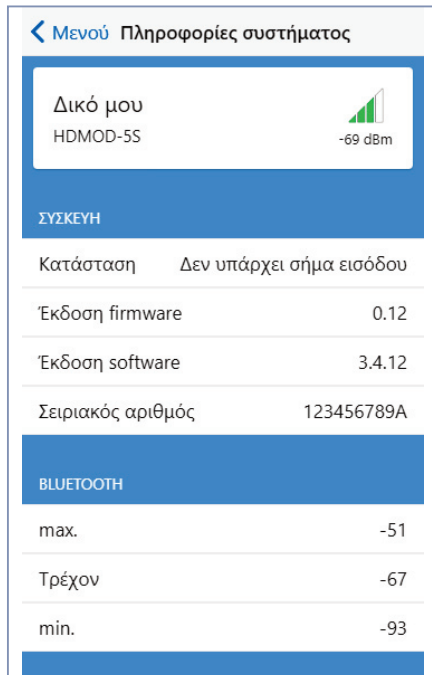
< Μενού Πληροφορίες συστήματος

Δικό μου
HDMOD-5S
-69 dBm

ΣΥΣΚΕΥΗ

| | |
|---|---|
| Κατάσταση | Δεν υπάρχει σήμα εισόδου |
| Έκδοση firmware | 0.12 |
| Έκδοση software | 3.4.12 |
| Σειριακός αριθμός | 123456789A |

BLUETOOTH

| | |
|---|---|
| max. | -51 |
| Τρέχον | -67 |
| min. | -93 |